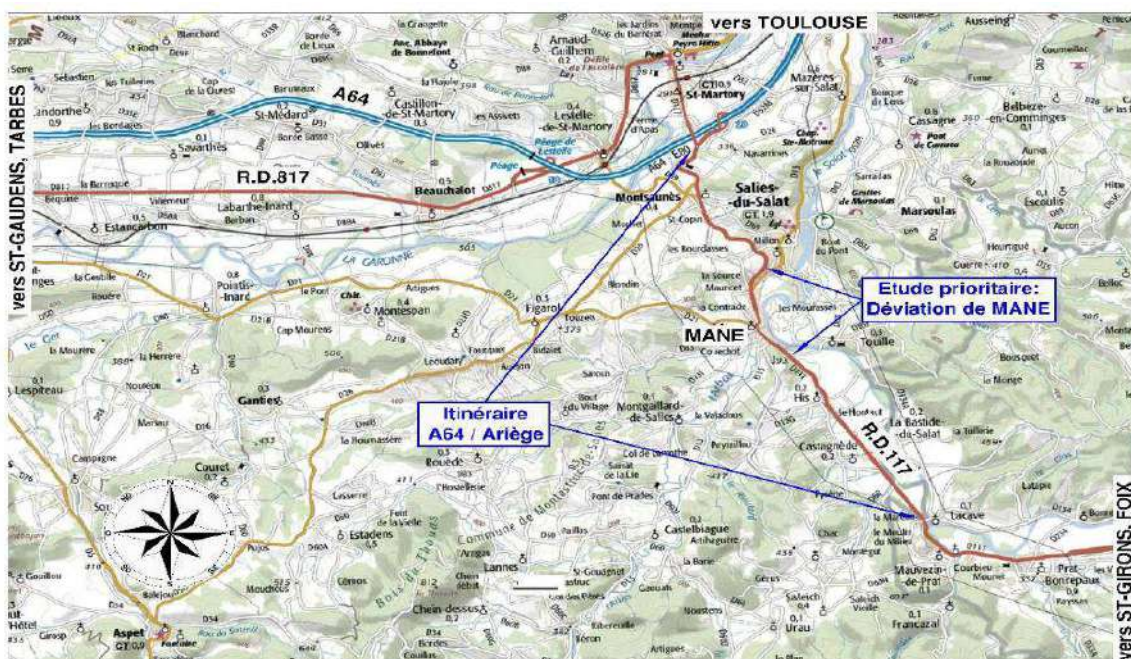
vers TOULOUSE

vers ST-GAUDENS, TARBES

A64

R.D.817

Beauchalot

St-Martory

Salies-du-Salat

Montsaunès

MANE

Etude prioritaire:
Déviation de MANE

Itinéraire
A64 / Ariège

R.D.117

vers ST-GIRONS, FOIX

Mazères-sur-Salat

Lestelle-de-St-Martory

Castillon-de-St-Martory

St-Médard

Labarthe-Inard

Estancarbon

Figarol

Montespan

Ganties

Montgaillard-de-Salies

Couret

Roueds

Estadens

Castelbiague

Lannes

His

La Bastide-du-Salat

Castagnède

Mauvezin-de-Prat

Prat-Bonrepaux

Marsoulas

Escoulis

Cassagne

Belbèze-en-Comminges

Aspet

Chein-dessus

Urau

Francazal

Touille

Arnaud-Guilhem

Savarthès

Valentine

Pointis-Inard

Cap Moureau

Lacave

Ausseing